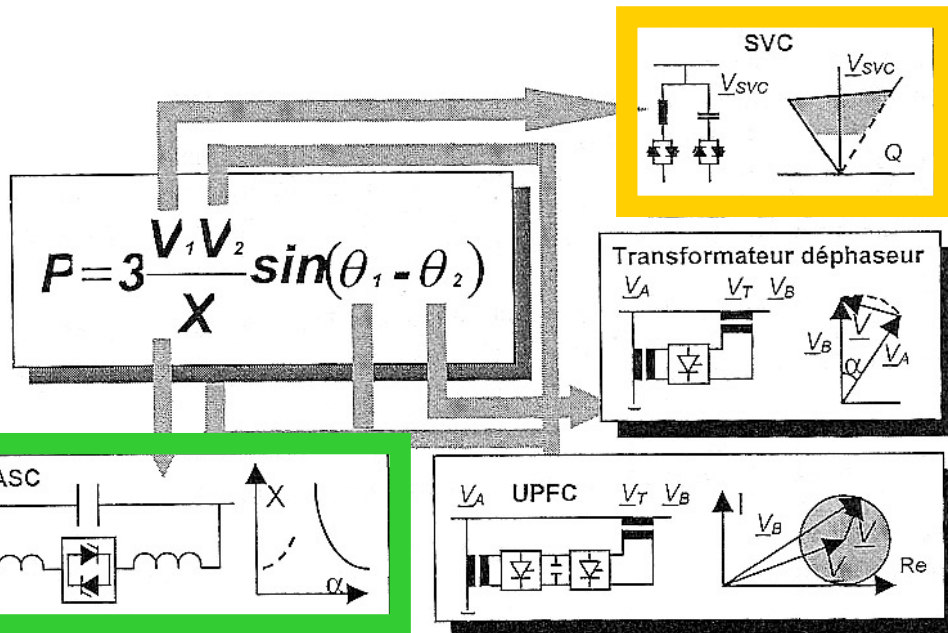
SVC

$\underline{V}_{SVC}$

$\underline{V}_{SVC}$

Q

$P = 3\frac{V_1 V_2}{X} sin(\theta_1 - \theta_2)$

Transformateur déphaseur

$\underline{V}_A$ $\underline{V}_T$ $\underline{V}_B$

$\underline{V}_B$ $\underline{V}$ $\underline{V}_A$ α

ASC

X

α

$\underline{V}_A$ UPFC $\underline{V}_T$ $\underline{V}_B$

I

$\underline{V}_B$ $\underline{V}$ $\underline{V}$

Re